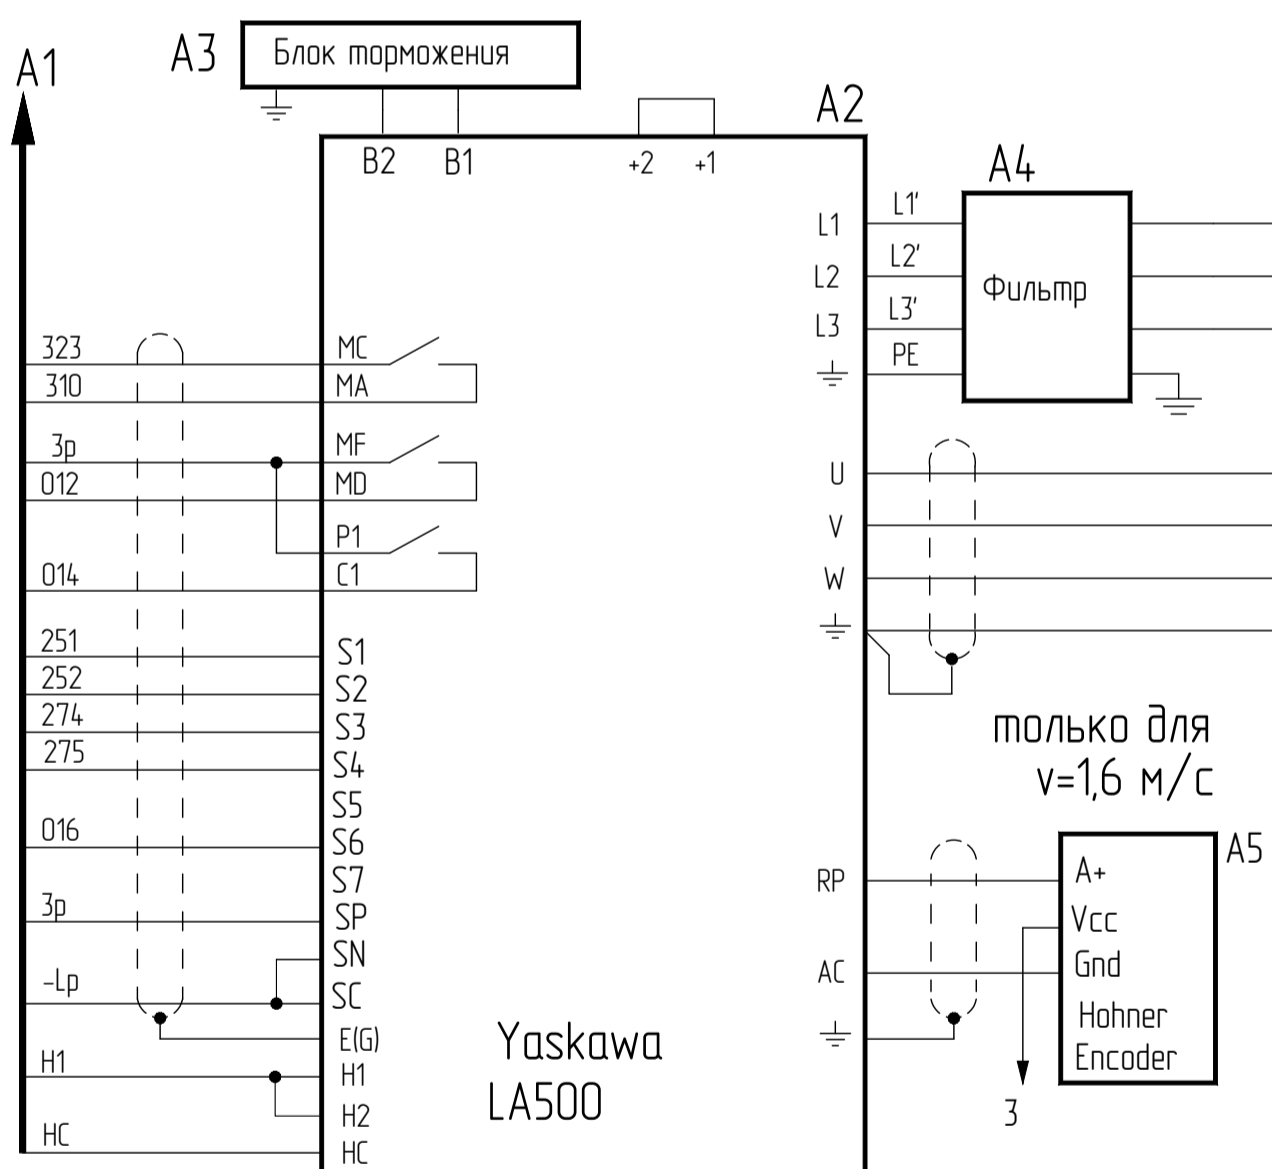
A1

A3 Блок торможения

B2 B1 +2 +1

A2

A4

L1 L1'
L2 L2'
L3 L3'
PE

Фильтр

323 MC
310 MA
3p MF
012 MD
P1
014 C1
251 S1
252 S2
274 S3
275 S4
S5
016 S6
S7
3p SP
SN
-Lp SC
E(G)
H1 H1
H2
HC HC

U
V
W

только для v=1,6 м/с

RP
AC

A5
A+
Vcc
Gnd
Hohner
Encoder

3

Yaskawa
LA500